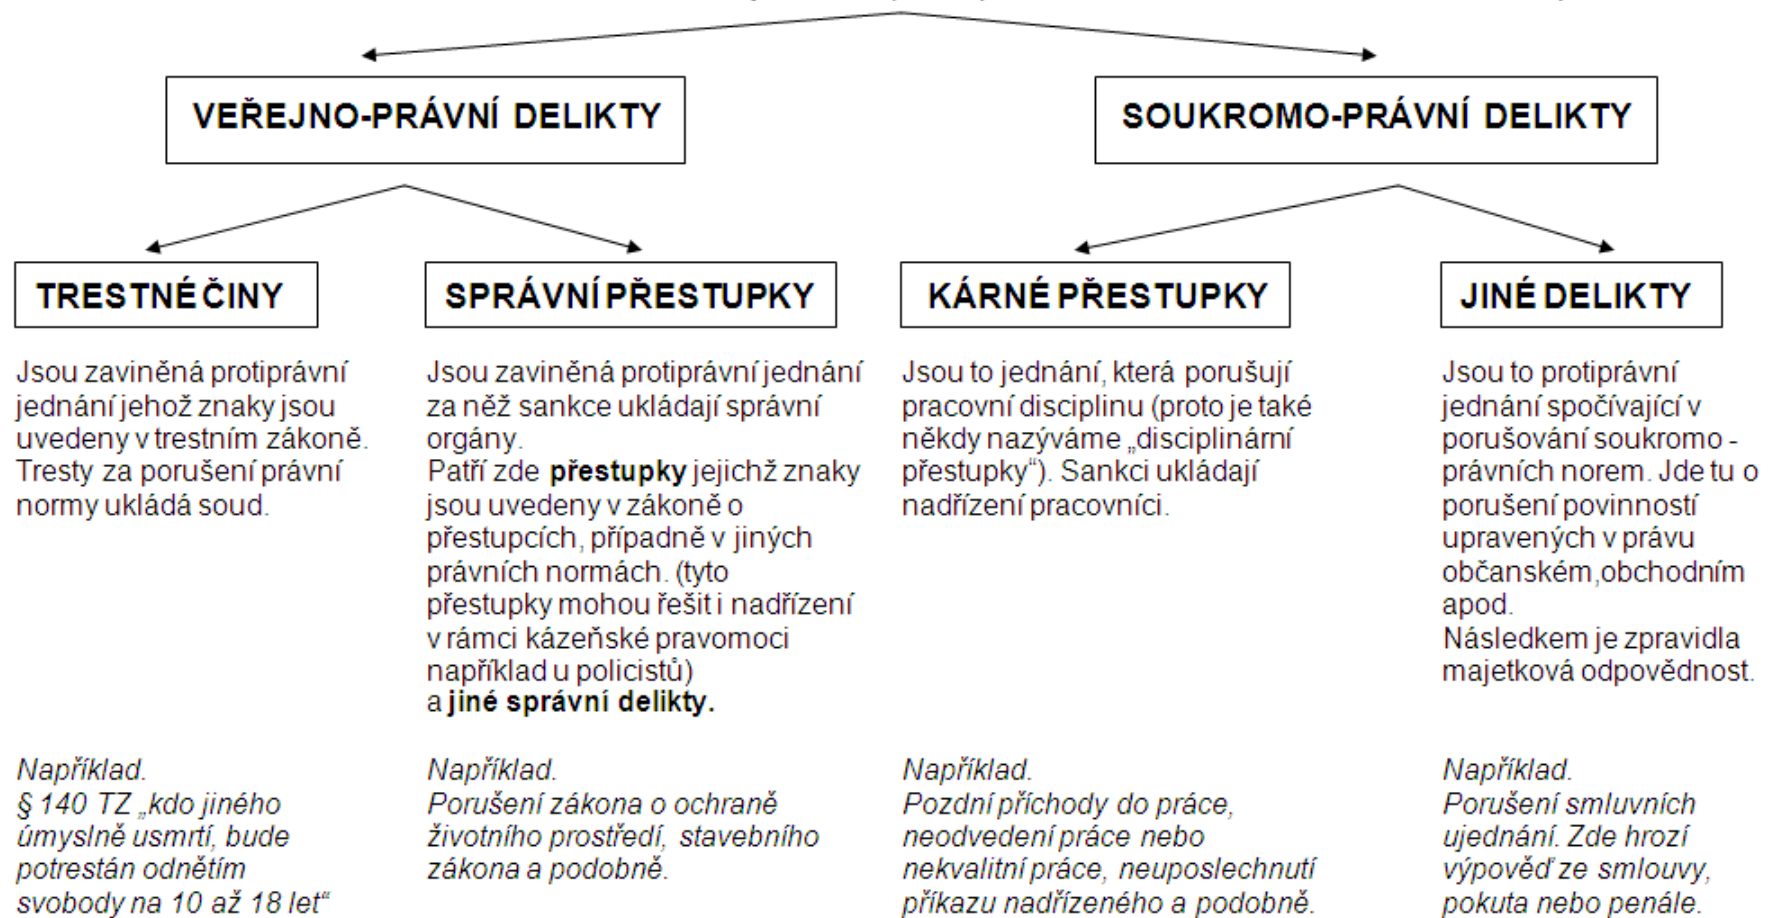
VEŘEJNO-PRÁVNÍ DELIKTY

SOUKROMO-PRÁVNÍ DELIKTY

TRESTNÉ ČINY

Jsou zaviněná protiprávní jednání jehož znaky jsou uvedeny v trestním zákoně. Tresty za porušení právní normy ukládá soud.

Například.
§ 140 TZ „kdo jiného úmyslně usmrtí, bude potrestán odnětím svobody na 10 až 18 let“

SPRÁVNÍ PŘESTUPKY

Jsou zaviněná protiprávní jednání za něž sankce ukládají správní orgány.
Patří zde **přestupky** jejichž znaky jsou uvedeny v zákoně o přestupcích, případně v jiných právních normách. (tyto přestupky mohou řešit i nadřízení v rámci kázeňské pravomoci například u policistů)
a **jiné správní delikty.**

Například.
Porušení zákona o ochraně životního prostředí, stavebního zákona a podobně.

KÁRNÉ PŘESTUPKY

Jsou to jednání, která porušují pracovní disciplinu (proto je také někdy nazýváme „disciplinární přestupky“). Sankci ukládají nadřízení pracovníci.

Například.
Pozdní příchody do práce, neodvedení práce nebo nekvalitní práce, neuposlechnutí příkazu nadřízeného a podobně.

JINÉ DELIKTY

Jsou to protiprávní jednání spočívající v porušování soukromo - právních norem. Jde tu o porušení povinností upravených v právu občanském,obchodním apod.
Následkem je zpravidla majetková odpovědnost.

Například.
Porušení smluvních ujednání. Zde hrozí výpověď ze smlouvy, pokuta nebo penále.